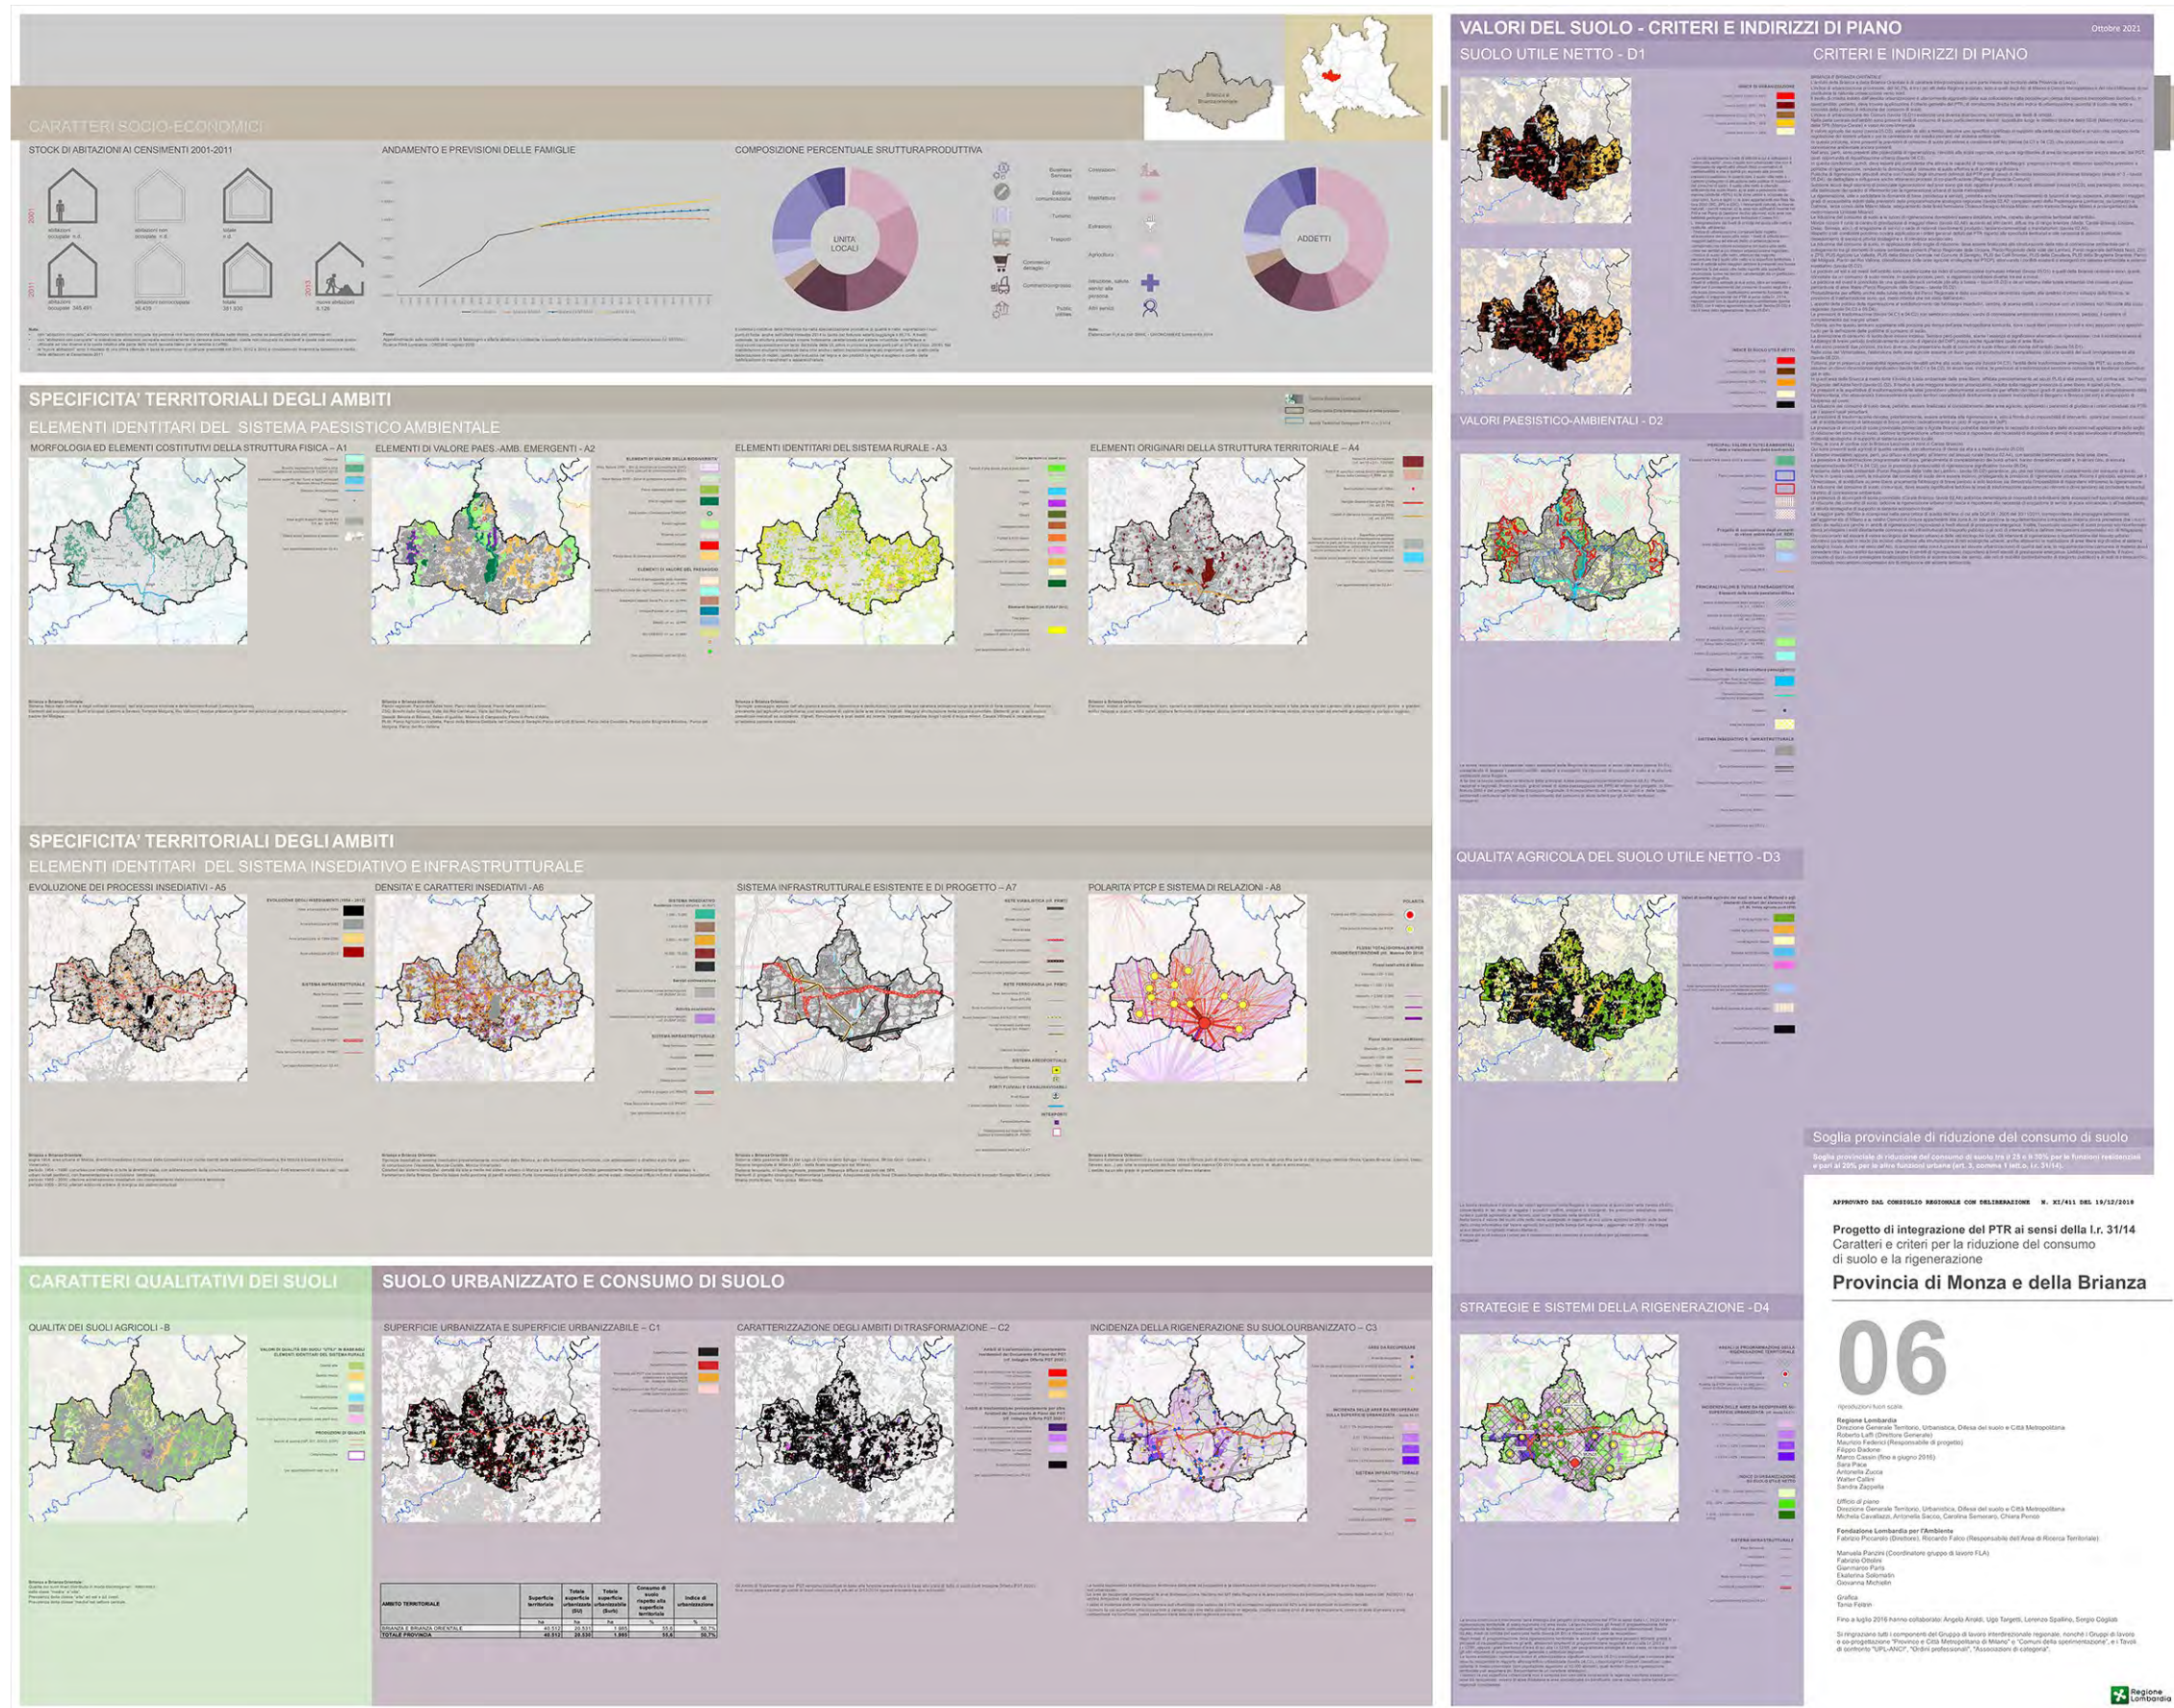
CARATTERI SOCIO-ECONOMICI

STOCK DI ABITAZIONI AI CENSIMENTI 2001-2011

ANDAMENTO E PREVISIONI DELLE FAMIGLIE

COMPOSIZIONE PERCENTUALE STRUTTURA PRODUTTIVA

UNITÀ LOCALI

ADDETTI

SPECIFICITA' TERRITORIALI DEGLI AMBITI

ELEMENTI IDENTITARI DEL SISTEMA PAESISTICO AMBIENTALE

MORFOLOGIA ED ELEMENTI COSTITUTIVI DELLA STRUTTURA FISICA - A1

ELEMENTI DI VALORE PAES.-AMB. EMERGENTI - A2

ELEMENTI IDENTITARI DEL SISTEMA RURALE - A3

ELEMENTI ORIGINARI DELLA STRUTTURA TERRITORIALE - A4

SPECIFICITA' TERRITORIALI DEGLI AMBITI

ELEMENTI IDENTITARI DEL SISTEMA INSEDIATIVO E INFRASTRUTTURALE

EVOLUZIONE DEI PROCESSI INSEDIATIVI - A5

DENSITA' E CARATTERI INSEDIATIVI - A6

SISTEMA INFRASTRUTTURALE ESISTENTE E DI PROGETTO - A7

POLARITA PTCP E SISTEMA DI RELAZIONI - A8

CARATTERI QUALITATIVI DEI SUOLI

QUALITA DEI SUOLI AGRICOLI - B

SUOLO URBANIZZATO E CONSUMO DI SUOLO

SUPERFICIE URBANIZZATA E SUPERFICIE URBANIZZABILE - C1

CARATTERIZZAZIONE DEGLI AMBITI DI TRASFORMAZIONE - C2

INCIDENZA DELLA RIGENERAZIONE SU SUOLO URBANIZZATO - C3

| AMBITO TERRITORIALE | Superficie territoriale | Totale superficie urbanizzata (SU) | Totale superficie urbanizzabile (Sub) | Consumo di suolo rispetto alla superficie territoriale | Indice di urbanizzazione |
|---|---|---|---|---|---|
| | ha | ha | ha | % | % |
| BRIANZA E BRIANZA ORIENTALE | 40.512 | 20.530 | 1.365 | 55,6 | 50,7 |
| TOTALE PROVINCIA | 40.512 | 20.530 | 1.365 | 55,6 | 50,7 |

VALORI DEL SUOLO - CRITERI E INDIRIZZI DI PIANO

Ottobre 2021

SUOLO UTILE NETTO - D1

CRITERI E INDIRIZZI DI PIANO

VALORI PAESISTICO-AMBIENTALI - D2

QUALITA' AGRICOLA DEL SUOLO UTILE NETTO - D3

STRATEGIE E SISTEMI DELLA RIGENERAZIONE - D4

Soglia provinciale di riduzione del consumo di suolo

APPROVATO DAL CONSIGLIO REGIONALE CON DELIBERAZIONE N. XI/411 DEL 19/12/2018

Progetto di integrazione del PTR ai sensi della l.r. 31/14
Caratteri e criteri per la riduzione del consumo di suolo e la rigenerazione

Provincia di Monza e della Brianza

06

Regione Lombardia